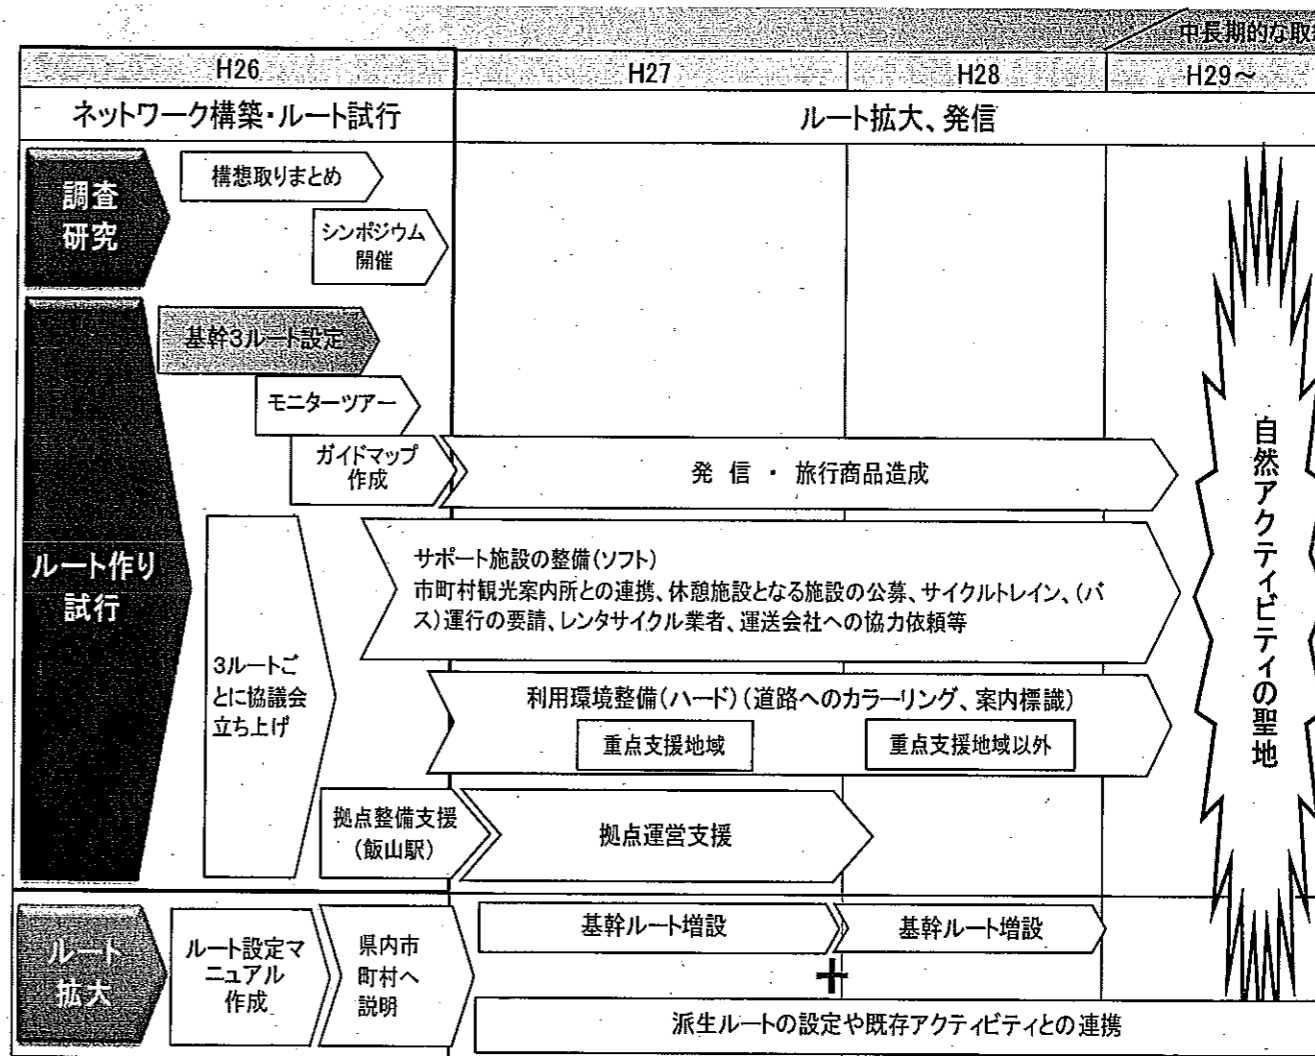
中長期的な取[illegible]

| H26 | H27 | H28 | H29～ |
|---|---|---|---|
| ネットワーク構築・ルート試行 | ルート拡大、発信 | | |

調査研究

構想取りまとめ

シンポジウム開催

ルート作り試行

基幹3ルート設定

モニターツアー

ガイドマップ作成

発信 ・ 旅行商品造成

3ルートごとに協議会立ち上げ

サポート施設の整備(ソフト)
市町村観光案内所との連携、休憩施設となる施設の公募、サイクルトレイン、(バス)運行の要請、レンタサイクル業者、運送会社への協力依頼等

利用環境整備(ハード)(道路へのカラーリング、案内標識)

重点支援地域

重点支援地域以外

拠点整備支援(飯山駅)

拠点運営支援

ルート拡大

ルート設定マニュアル作成

県内市町村へ説明

基幹ルート増設

基幹ルート増設

＋

派生ルートの設定や既存アクティビティとの連携

自然アクティビティの聖地